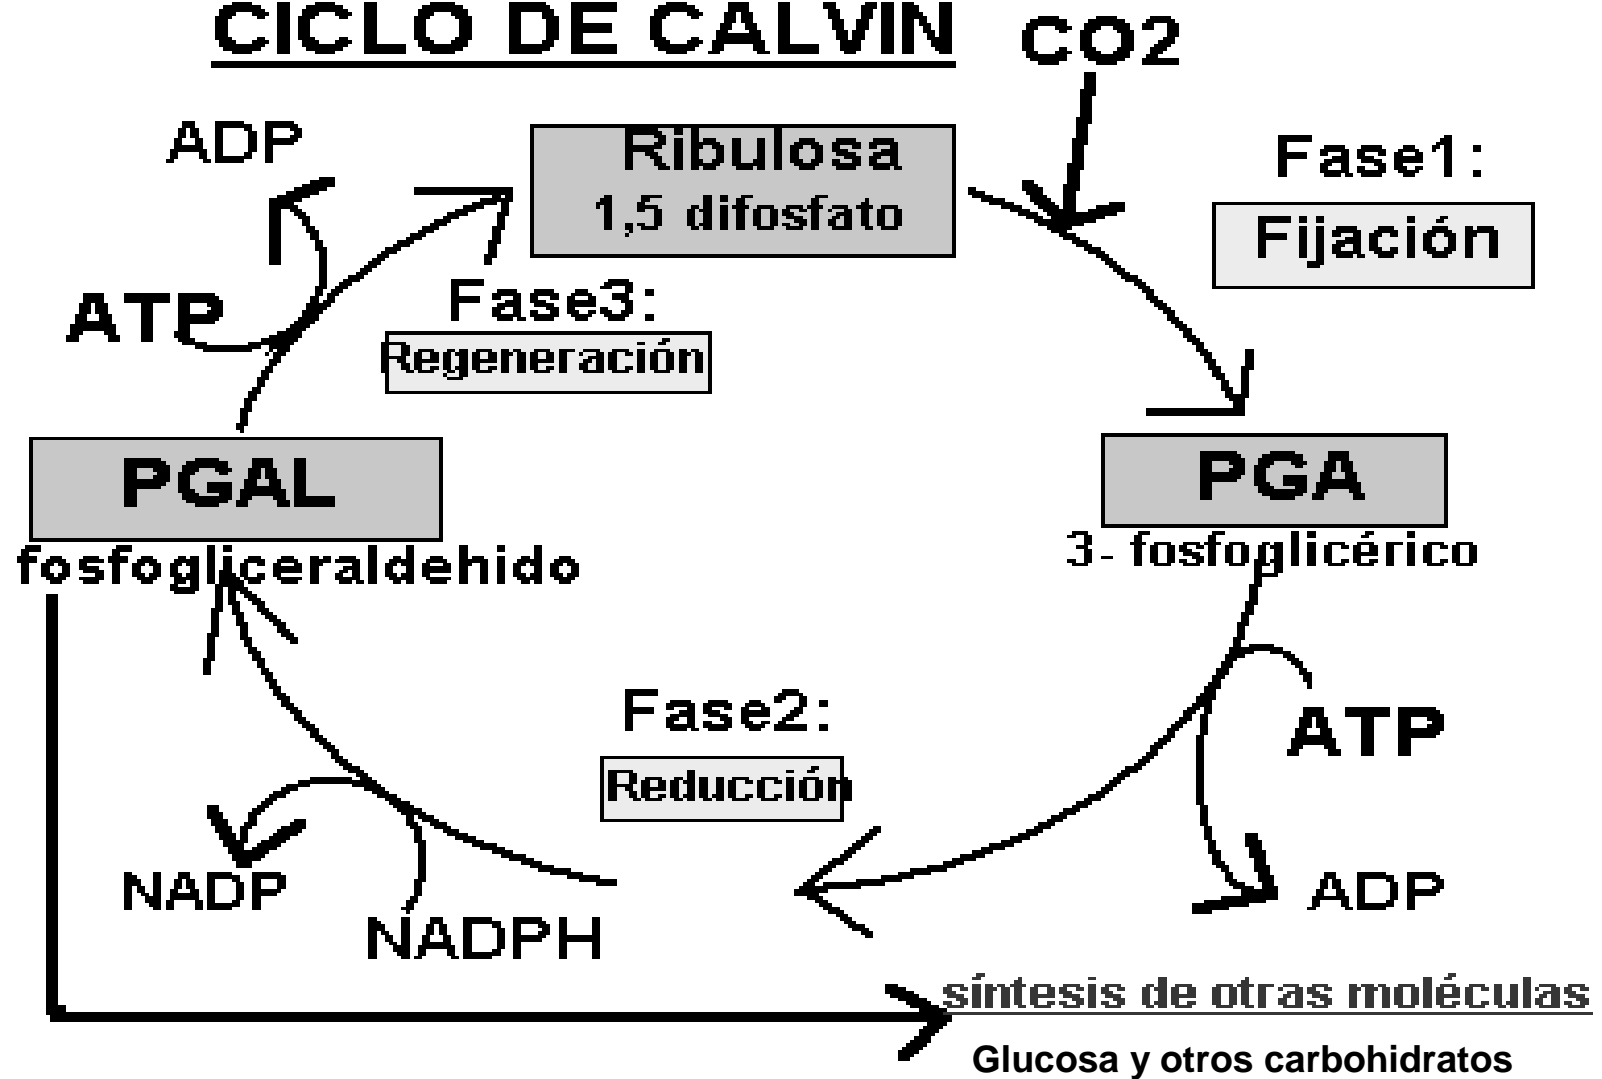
CICLO DE CALVIN

CO2

Ribulosa
1,5 difosfato

Fase1:
Fijación

ADP

ATP

Fase3:
Regeneración

PGAL
fosfogliceraldehido

PGA
3- fosfoglicérico

ATP

ADP

Fase2:
Reducción

NADP

NADPH

síntesis de otras moléculas

Glucosa y otros carbohidratos